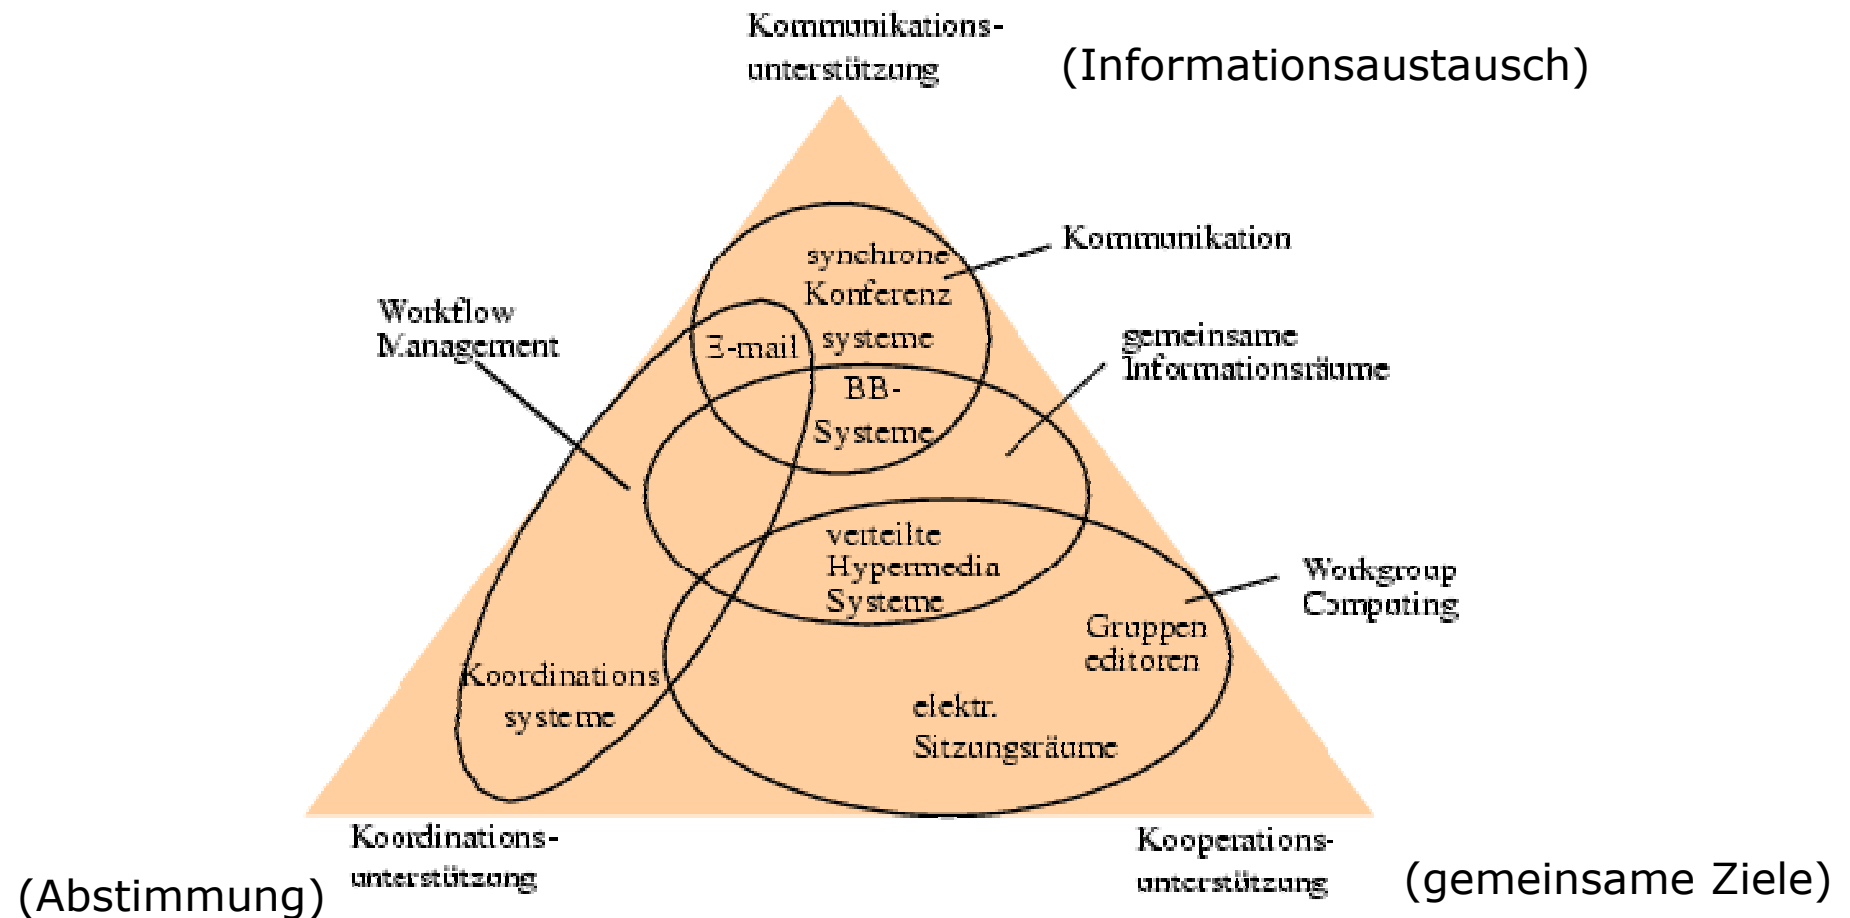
Kommunikations-unterstützung

(Informationsaustausch)

Kommunikation

Workflow Management

synchrone Konferenz systeme

E-mail

BB-Systeme

gemeinsame Informationsräume

verteilte Hypermedia Systeme

Workgroup Computing

Gruppen editoren

Koordinations systeme

elektr. Sitzungsräume

Koordinations-unterstützung

(Abstimmung)

Kooperations-unterstützung

(gemeinsame Ziele)